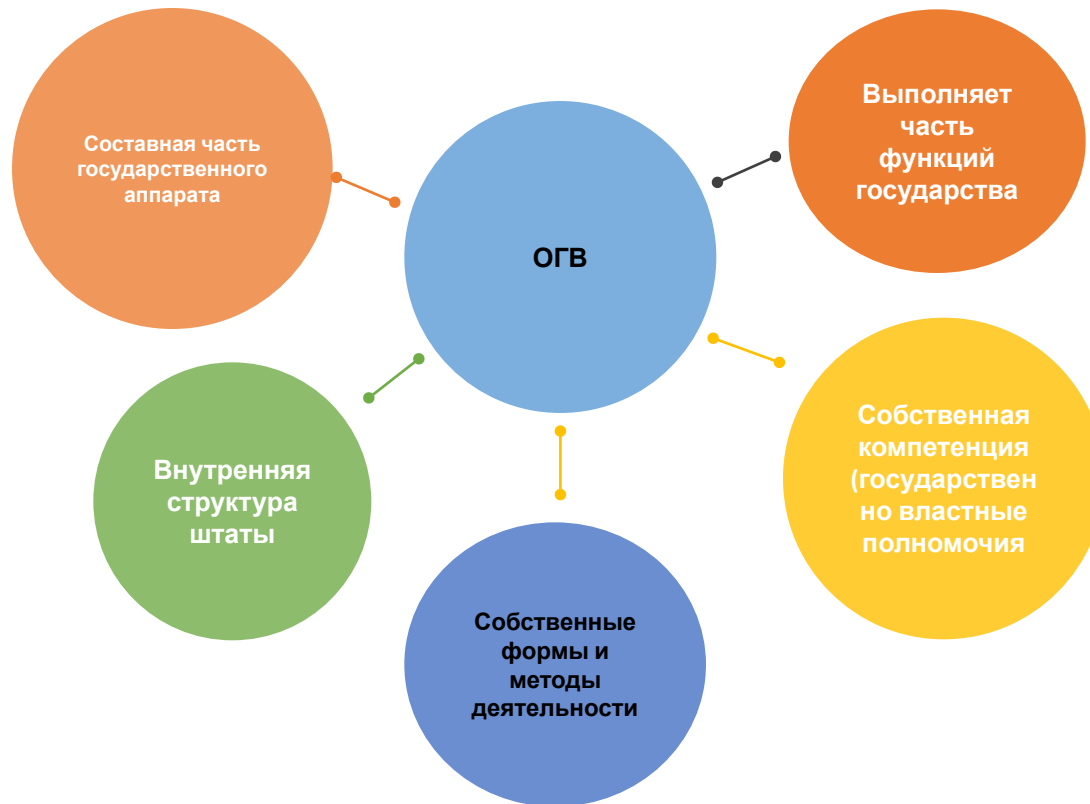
Составная часть государственного аппарата

Выполняет часть функций государства

ОГВ

Внутренняя структура штаты

Собственная компетенция (государственно властные полномочия

Собственные формы и методы деятельности